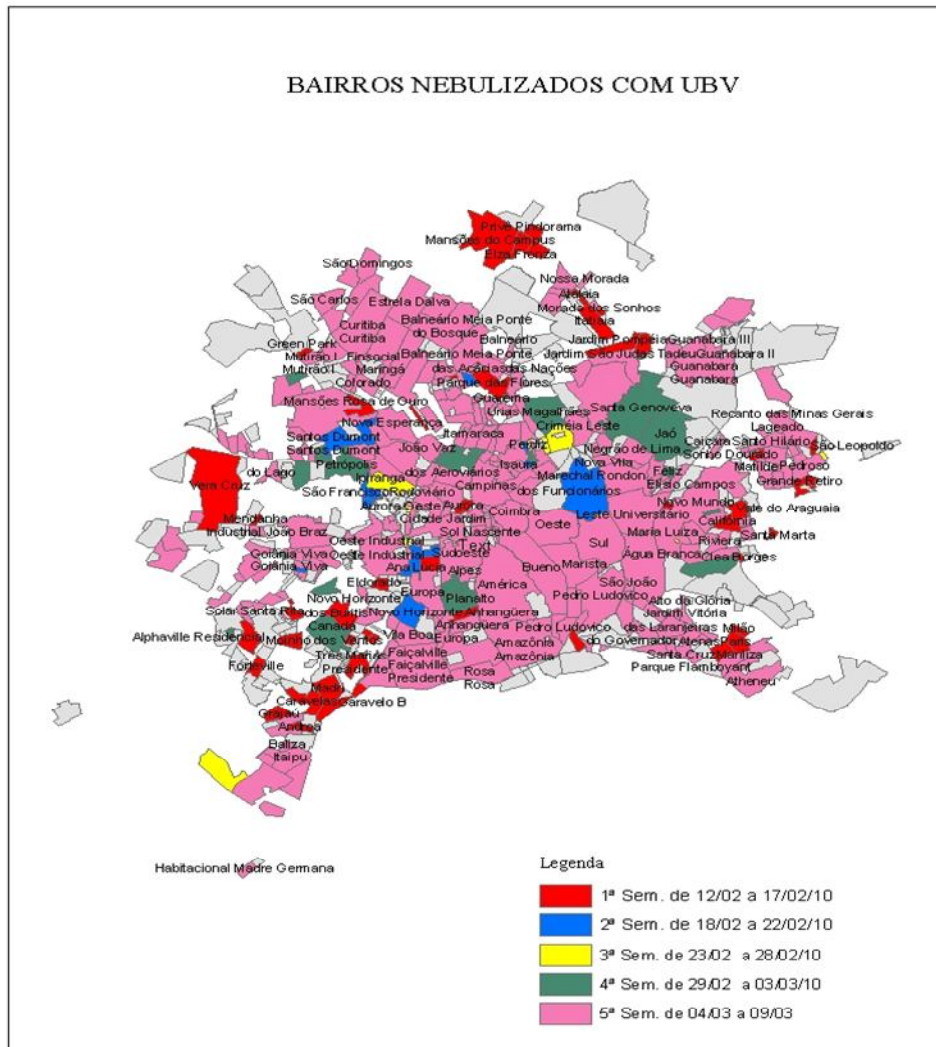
BAIRROS NEBULIZADOS COM UBV

Privê Pindorama
Mansões do Campus
Elza Fronza
São Domingos
Nossa Morada
Atalaia
Morada dos Sonhos
Itatiaia
São Carlos
Estrela Dalva
Curitiba
Curitiba
Balneário Meia Ponte
do Bosque
Balneário
Jardim Pompéia
Guanabara III
Green Park
Mutirão I
Mutirão I
Finsocial
Maringá
Balneário Meia Ponte
das Acácias
das Nações
Jardim São Judas Tadeu
Guanabara II
Guanabara
Guanabara
Colorado
Parque das Flores
Mansões Rosa de Ouro
Guarema
Unas Magalhães
Santa Genoveva
Recanto das Minas Gerais
Nova Esperança
Crimeia Leste
Lageado
Santos Dumont
Santos Dumont
Itamaracá
Jaó
Caiçara
Santo Hilário
São Leopoldo
João Vaz
Perdiz
Negrão de Lima
Sonho Dourado
Petrópolis
Nova Vila
Matilde
Pedroso
do Lago
Vera Cruz
Ipiranga
dos Aeroviários
Isaura
Marechal Rondon
Feliz
Grande Retiro
São Francisco
Rodoviário
Campinas
dos Funcionários
Eldo Campos
Aurora
Oeste
Aurora
Novo Mundo
Vale do Araguaia
Mendanha
Cidade Jardim
Coimbra
Leste Universitário
Califórnia
Industrial João Braz
Oeste Industrial
Sol Nascente
Oeste
Maria Luiza
Riviera
Santa Marta
Goiânia Viva
Oeste Industrial
Têxtil
Sul
Goiânia Viva
Ana Lúcia
Sudoeste
Água Branca
Clea Borges
Alpes
Bueno
Marista
Eldorado
América
São João
Novo Horizonte
Europa
Planalto
Pedro Ludovico
Alto da Glória
Solar Santa Rita
dos Buritis
Novo Horizonte
Anhanguera
Jardim Vitória
Canadá
Anhanguera
Pedro Ludovico
das Laranjeiras
Milão
Alphaville Residencial
Moinho dos Ventos
Vila Boa
Europa
Amazônia
do Governador
Atenas
Paris
Faiçalville
Amazônia
Santa Cruz
Maniza
Forteville
Três Marias
Presidente
Faiçalville
Parque Flamboyant
Presidente
Rosa
Atheneu
Madri
Rosa
Caravelas
Caravelo B
Grajaú
Andréia
Baliza
Itaipu
Habitacional Madre Germana

Legenda
1ª Sem. de 12/02 a 17/02/10
2ª Sem. de 18/02 a 22/02/10
3ª Sem. de 23/02 a 28/02/10
4ª Sem. de 29/02 a 03/03/10
5ª Sem. de 04/03 a 09/03